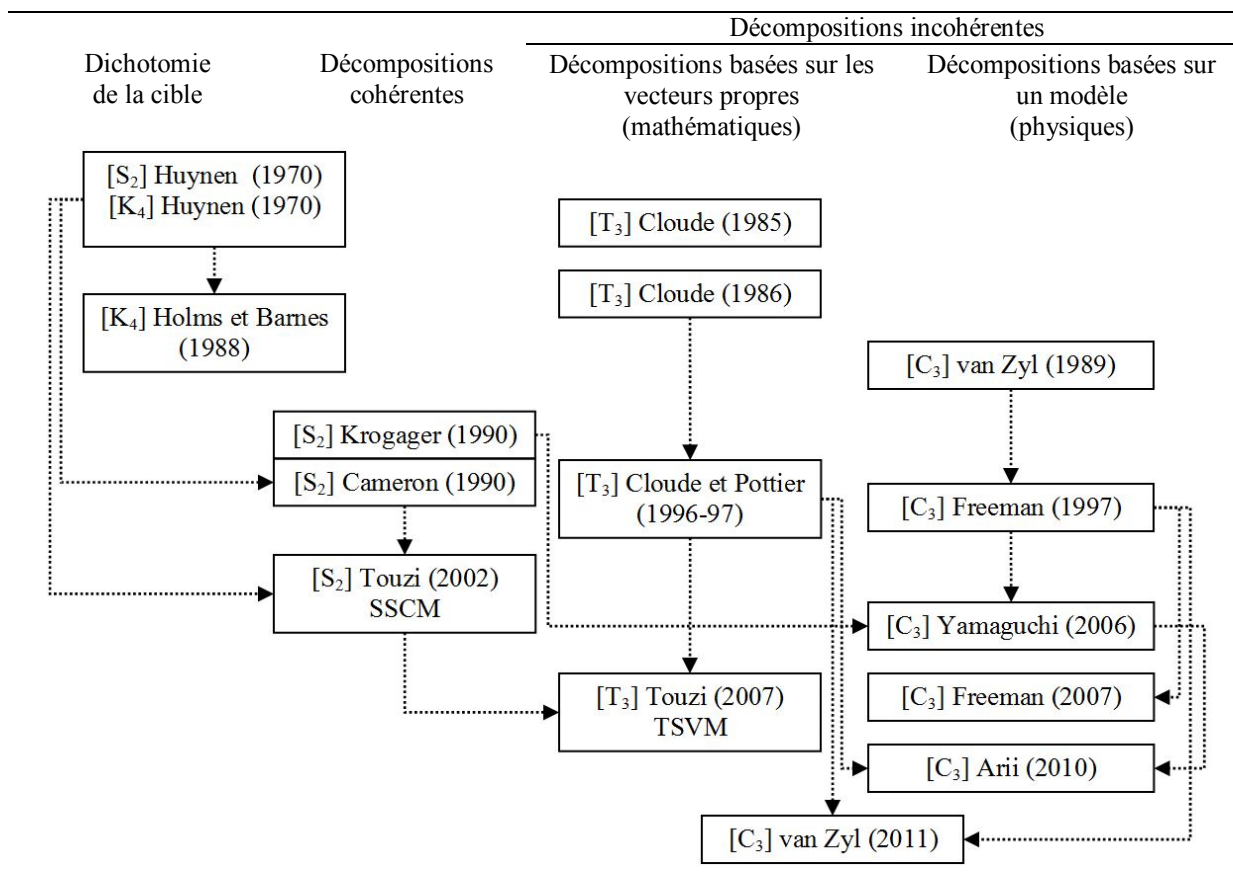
Décompositions incohérentes

Dichotomie de la cible

Décompositions cohérentes

Décompositions basées sur les vecteurs propres (mathématiques)

Décompositions basées sur un modèle (physiques)

$[S_2]$ Huynen (1970)
$[K_4]$ Huynen (1970)

$[K_4]$ Holms et Barnes (1988)

$[T_3]$ Cloude (1985)

$[T_3]$ Cloude (1986)

$[C_3]$ van Zyl (1989)

$[S_2]$ Krogager (1990)

$[S_2]$ Cameron (1990)

$[T_3]$ Cloude et Pottier (1996-97)

$[C_3]$ Freeman (1997)

$[S_2]$ Touzi (2002) SSCM

$[C_3]$ Yamaguchi (2006)

$[T_3]$ Touzi (2007) TSVM

$[C_3]$ Freeman (2007)

$[C_3]$ Arii (2010)

$[C_3]$ van Zyl (2011)